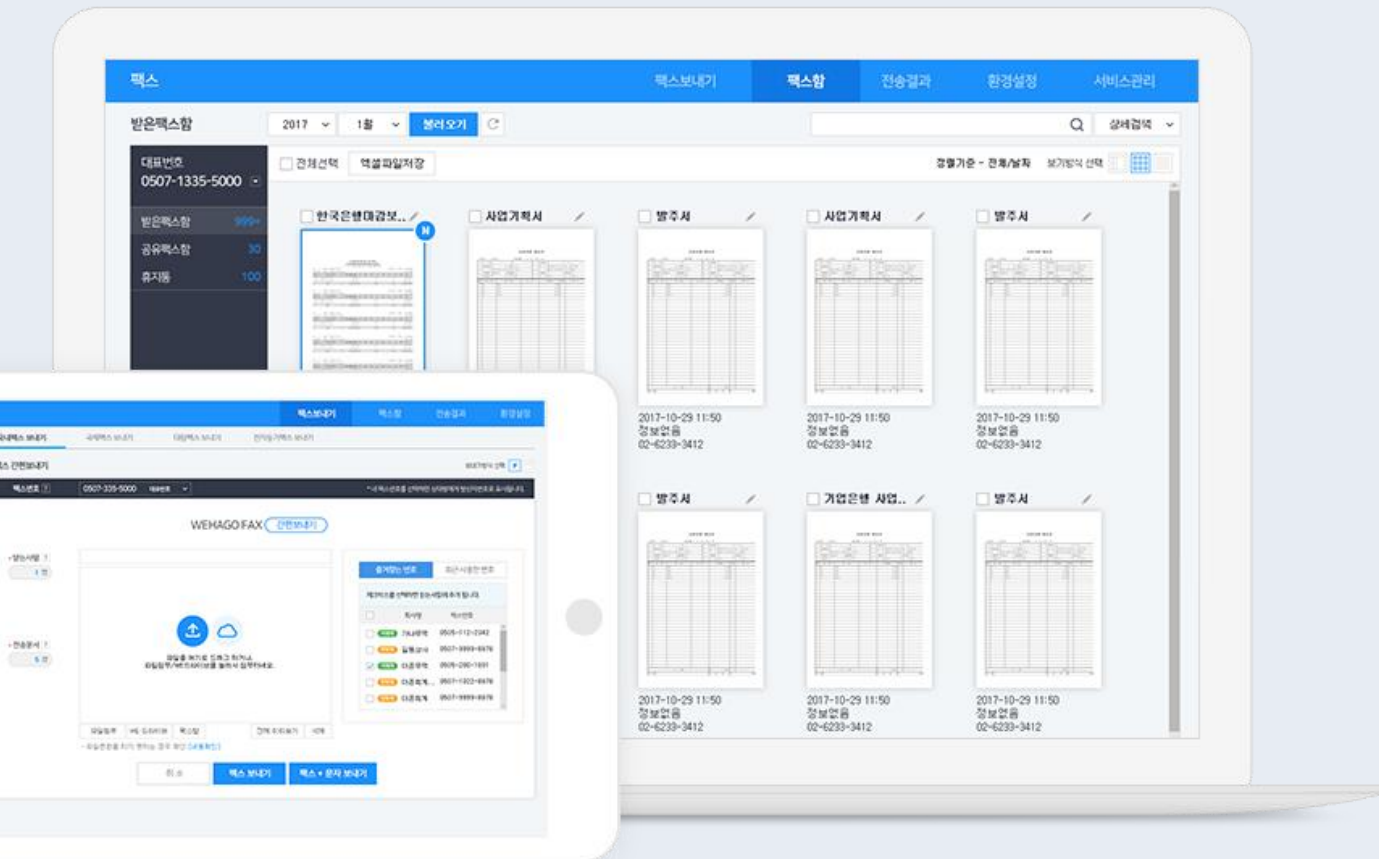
팩스

팩스보내기 팩스함 전송결과 환경설정 서비스관리

받은팩스함

2017 1월 불러오기

상세검색

대표번호
0507-1335-5000

받은팩스함 999+
공유팩스함 30
휴지통 100

전체선택 엑셀파일저장

정렬기준 - 전체/날짜 보기방식 선택

한국은행미검보..
N

사업계획서

발주서

2017-10-29 11:50
정보없음
02-6233-3412

사업계획서

2017-10-29 11:50
정보없음
02-6233-3412

발주서

2017-10-29 11:50
정보없음
02-6233-3412

발주서

2017-10-29 11:50
정보없음
02-6233-3412

기업은행 사업..

2017-10-29 11:50
정보없음
02-6233-3412

발주서

2017-10-29 11:50
정보없음
02-6233-3412

팩스보내기 팩스함 전송결과 환경설정

국내팩스 보내기 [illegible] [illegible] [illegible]

팩스 간편보내기

팩스번호 0507-335-5000

WEHAGO FAX 간편보내기

즐겨찾는 번호 최근 사용한 번호

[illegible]

취소 팩스 보내기 팩스 + 문자 보내기